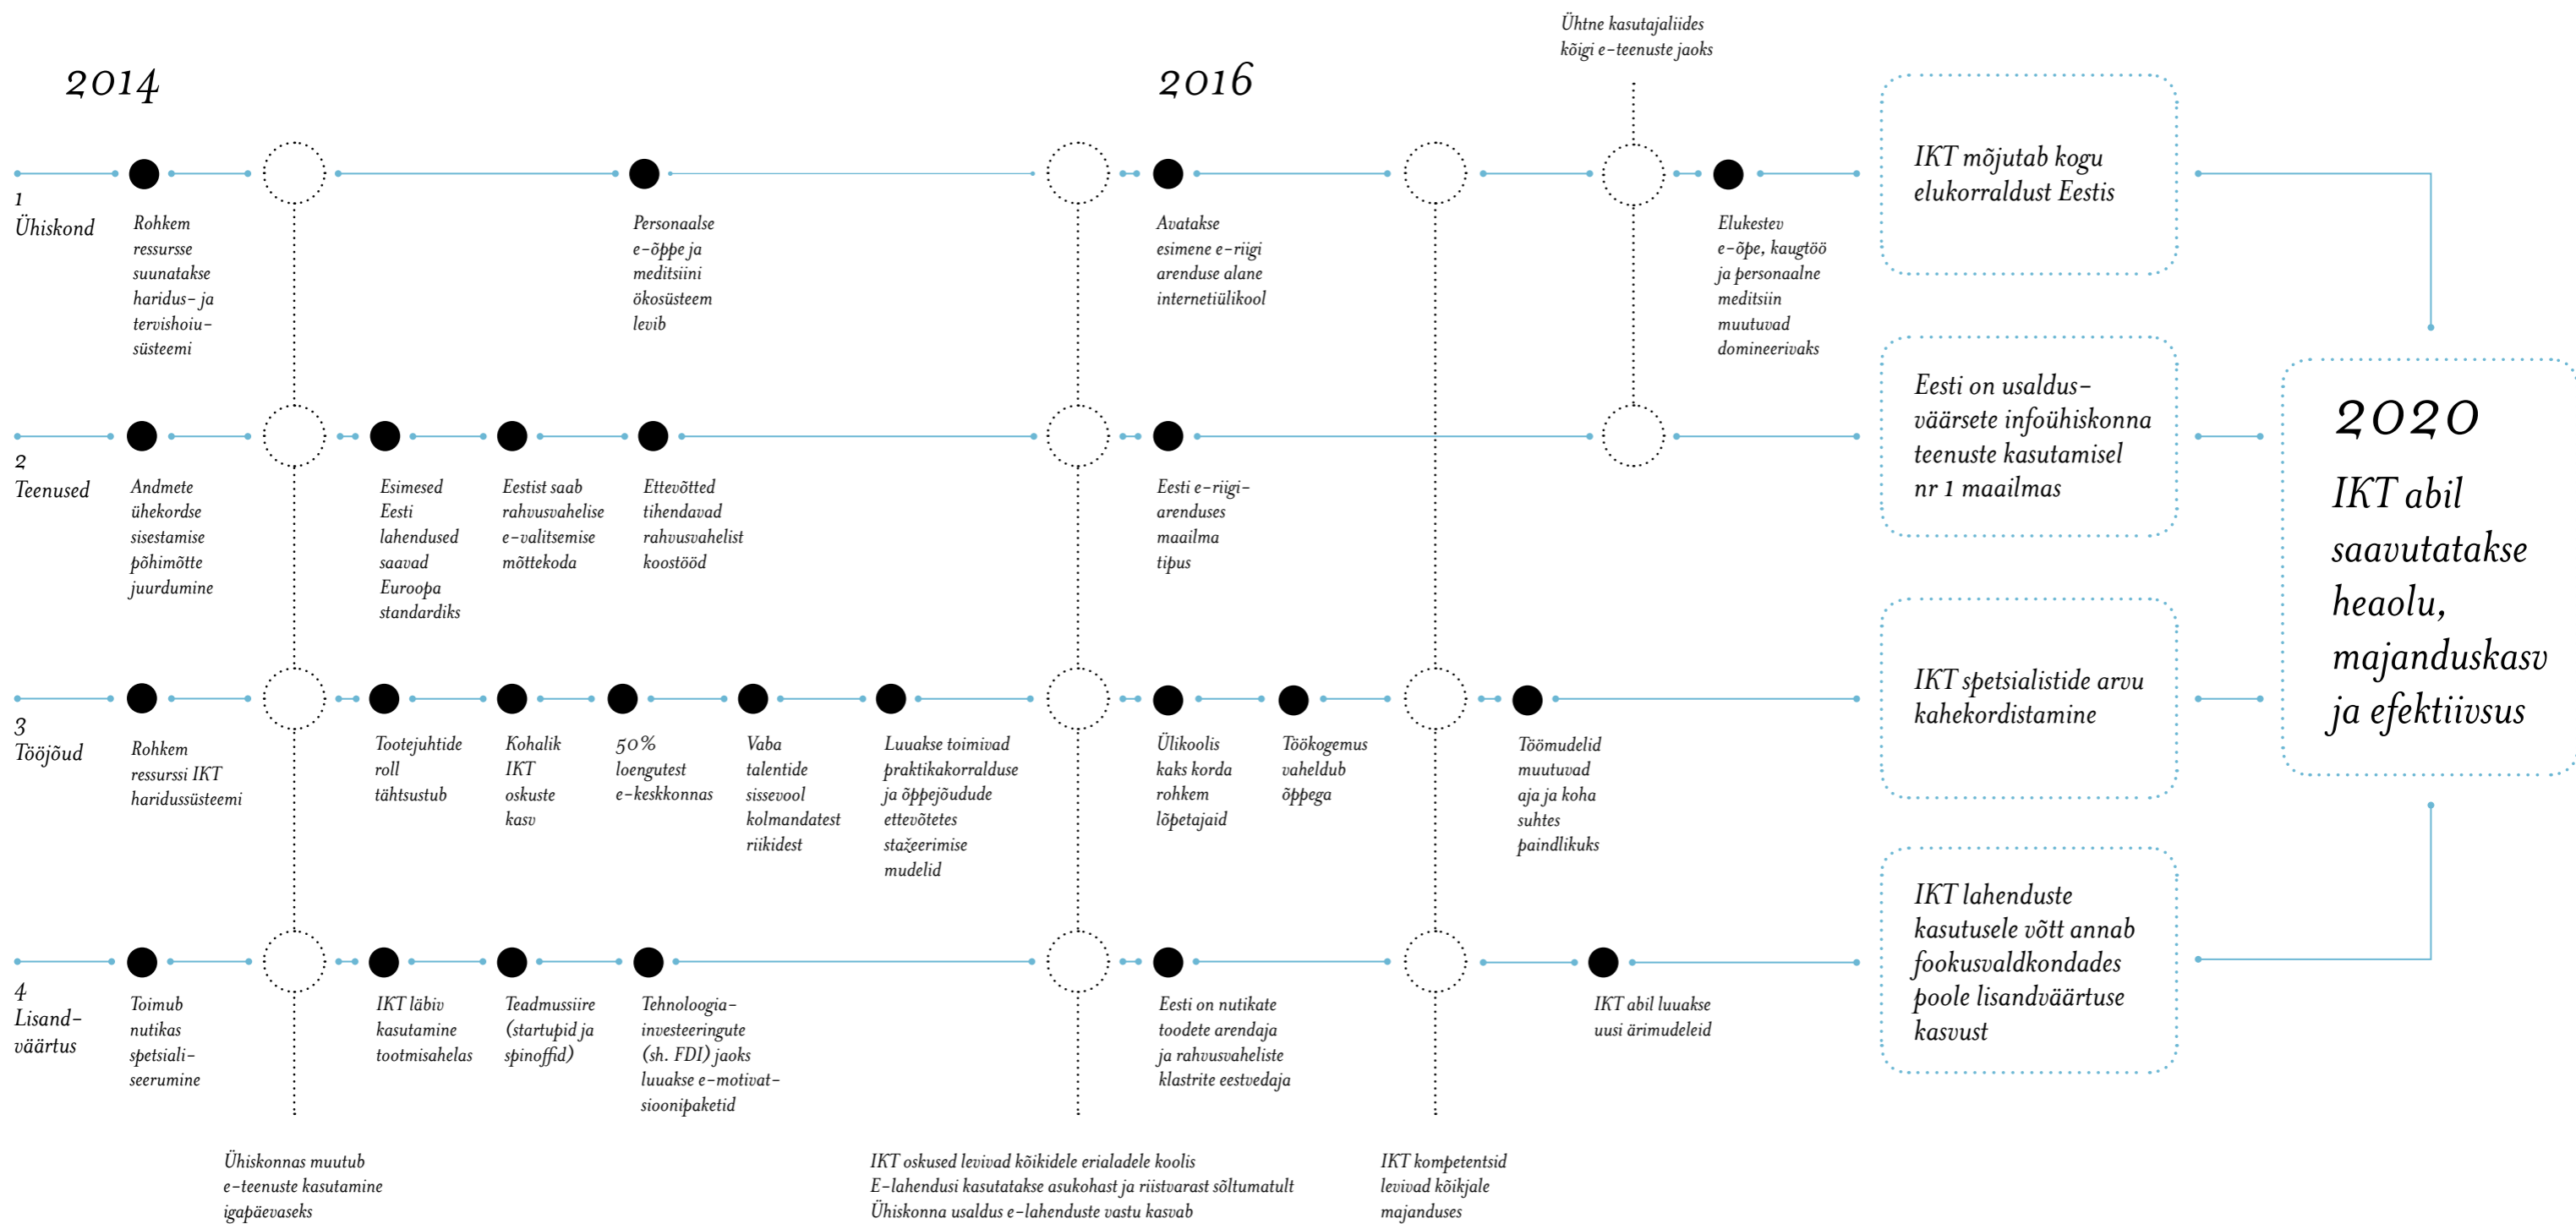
Ühtne kasutajaliides kõigi e-teenuste jaoks

2014

2016

1
Ühiskond

Rohkem ressursse suunatakse haridus- ja tervishoiu-süsteemi

Personaalse e-õppe ja meditsiini ökosüsteem levib

Avatakse esimene e-riigi arenduse alane internetiülikool

Elukestev e-õpe, kaugtöö ja personaalne meditsiin muutuvad domineerivaks

IKT mõjutab kogu elukorraldust Eestis

2
Teenused

Andmete ühekordse sisestamise põhimõtte juurdumine

Esimesed Eesti lahendused saavad Euroopa standardiks

Eestist saab rahvusvahelise e-valitsemise mõttekoda

Ettevõtted tihendavad rahvusvahelist koostööd

Eesti e-riigi-arenduses maailma tipus

Eesti on usaldusväärsete infoühiskonna teenuste kasutamisel nr 1 maailmas

2020

IKT abil saavutatakse heaolu, majanduskasv ja efektiivsus

3
Tööjõud

Rohkem ressurssi IKT haridussüsteemi

Tootejuhtide roll tähtsustub

Kohalik IKT oskuste kasv

50% loengutest e-keskkonnas

Vaba talentide sissevool kolmandatest riikidest

Luuakse toimivad praktikakorralduse ja õppejõudude ettevõtetes stažeerimise mudelid

Ülikoolis kaks korda rohkem lõpetajaid

Töökogemus vaheldub õppega

Töömudelid muutuvad aja ja koha suhtes paindlikuks

IKT spetsialistide arvu kahekordistamine

4
Lisand-väärtus

Toimub nutikas spetsiali-seerumine

IKT läbiv kasutamine tootmisahelas

Teadmussiire (startupid ja spinoffid)

Tehnoloogia-investeeringute (sh. FDI) jaoks luuakse e-motivat-sioonipaketid

Eesti on nutikate toodete arendaja ja rahvusvaheliste klastrite eestvedaja

IKT abil luuakse uusi ärimudeleid

IKT lahenduste kasutusele võtt annab fookusvaldkondades poole lisandväärtuse kasvust

Ühiskonnas muutub e-teenuste kasutamine igapäevaseks

IKT oskused levivad kõikidele erialadele koolis
E-lahendusi kasutatakse asukohast ja riistvarast sõltumatult
Ühiskonna usaldus e-lahenduste vastu kasvab

IKT kompetentsid levivad kõikjale majanduses